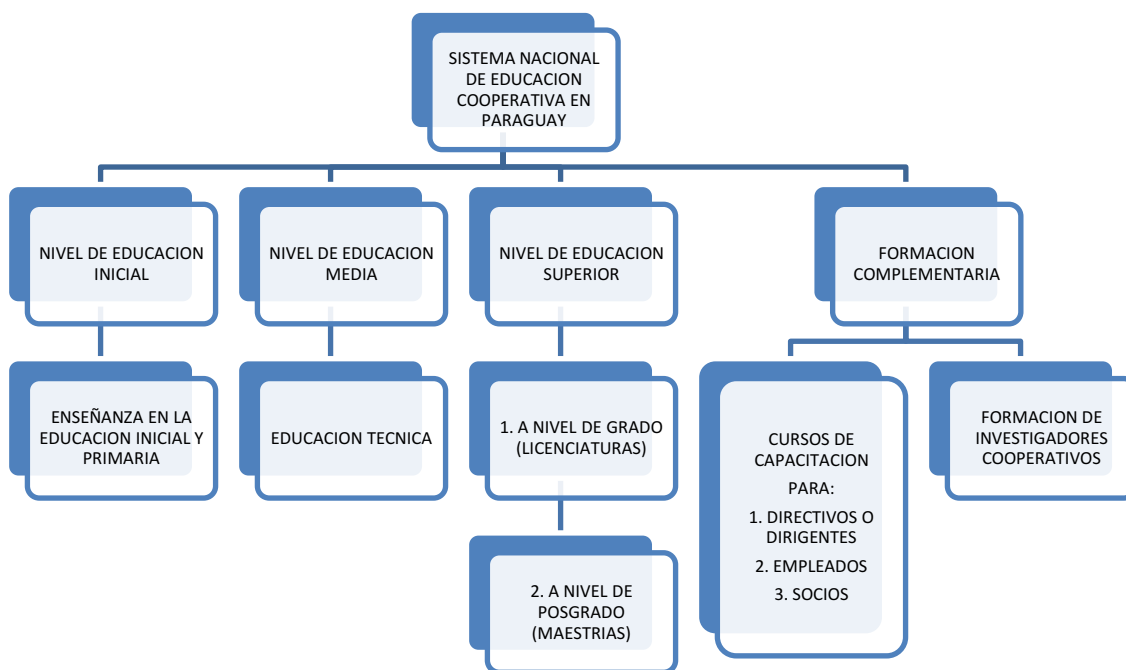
SISTEMA NACIONAL DE EDUCACION COOPERATIVA EN PARAGUAY

NIVEL DE EDUCACION INICIAL

ENSEÑANZA EN LA EDUCACION INICIAL Y PRIMARIA

NIVEL DE EDUCACION MEDIA

EDUCACION TECNICA

NIVEL DE EDUCACION SUPERIOR

1. A NIVEL DE GRADO (LICENCIATURAS)

2. A NIVEL DE POSGRADO (MAESTRIAS)

FORMACION COMPLEMENTARIA

CURSOS DE CAPACITACION PARA:
1. DIRECTIVOS O DIRIGENTES
2. EMPLEADOS
3. SOCIOS

FORMACION DE INVESTIGADORES COOPERATIVOS